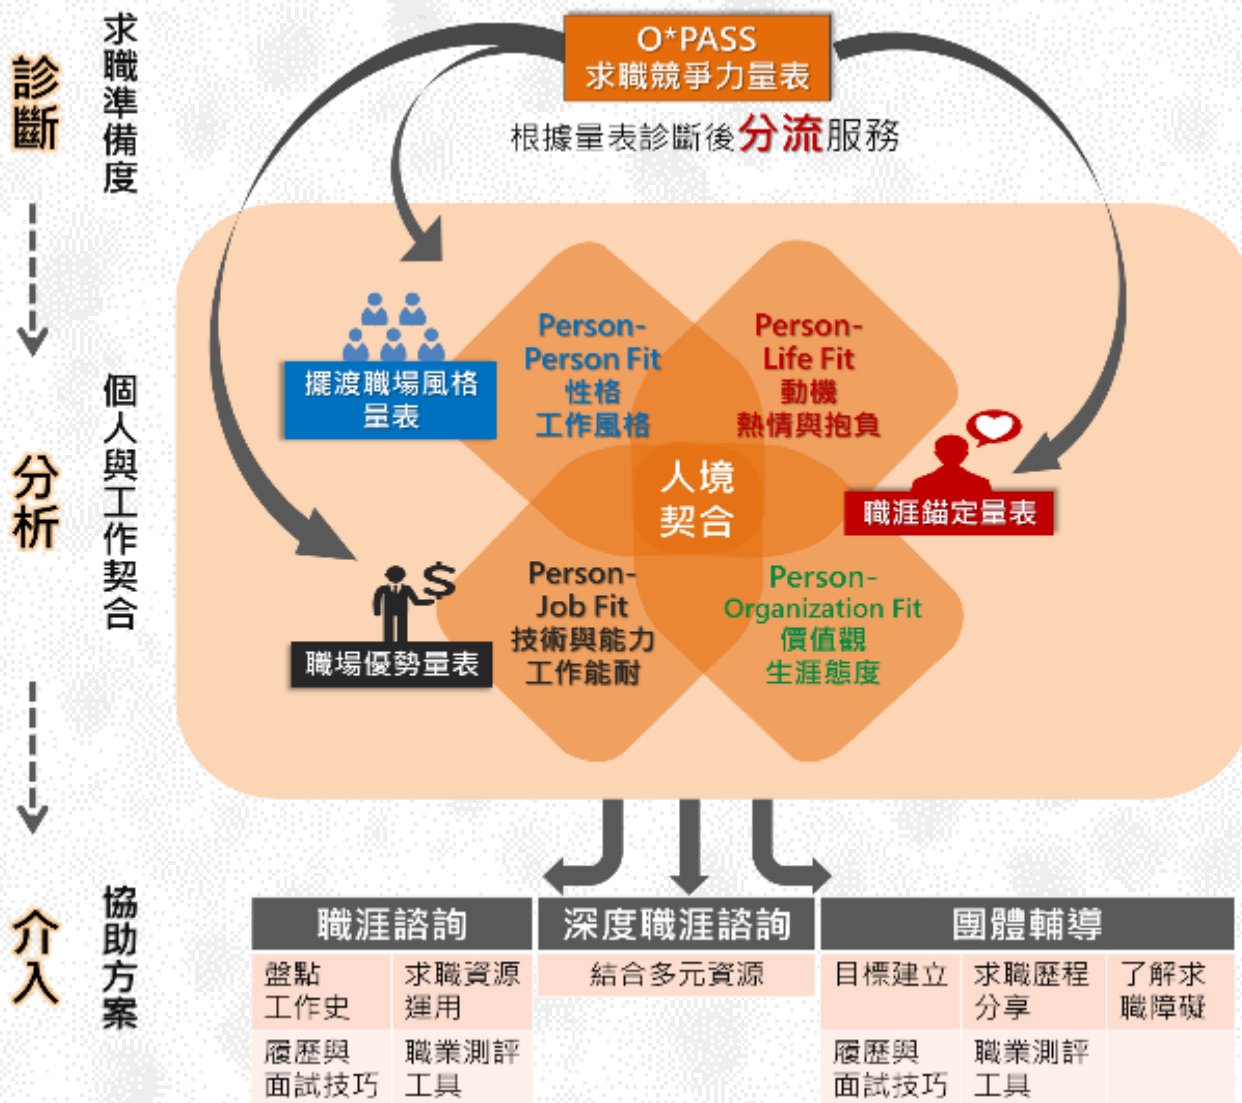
診斷

求職準備度

O*PASS
求職競爭力量表

根據量表診斷後分流服務

分析

個人與工作契合

擺渡職場風格量表

Person-Person Fit
性格
工作風格

Person-Life Fit
動機
熱情與抱負

人境契合

職涯錨定量表

職場優勢量表

Person-Job Fit
技術與能力
工作能耐

Person-Organization Fit
價值觀
生涯態度

介入

協助方案

| 職涯諮詢 | | 深度職涯諮詢 | 團體輔導 | | |
|---|---|---|---|---|---|
| 盤點工作史 | 求職資源運用 | 結合多元資源 | 目標建立 | 求職歷程分享 | 了解求職障礙 |
| 履歷與面試技巧 | 職業測評工具 | | 履歷與面試技巧 | 職業測評工具 | |